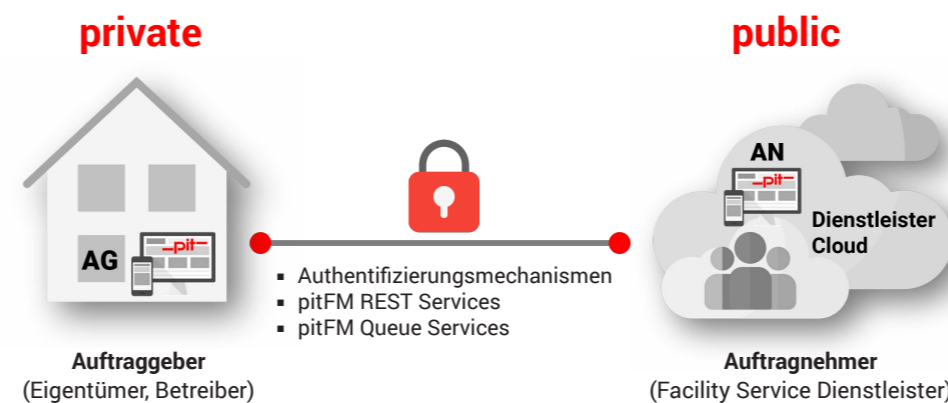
private

public

AG

pit

AN

pit

Dienstleister Cloud

- Authentifizierungsmechanismen
- pitFM REST Services
- pitFM Queue Services

Auftraggeber
(Eigentümer, Betreiber)

Auftragnehmer
(Facility Service Dienstleister)